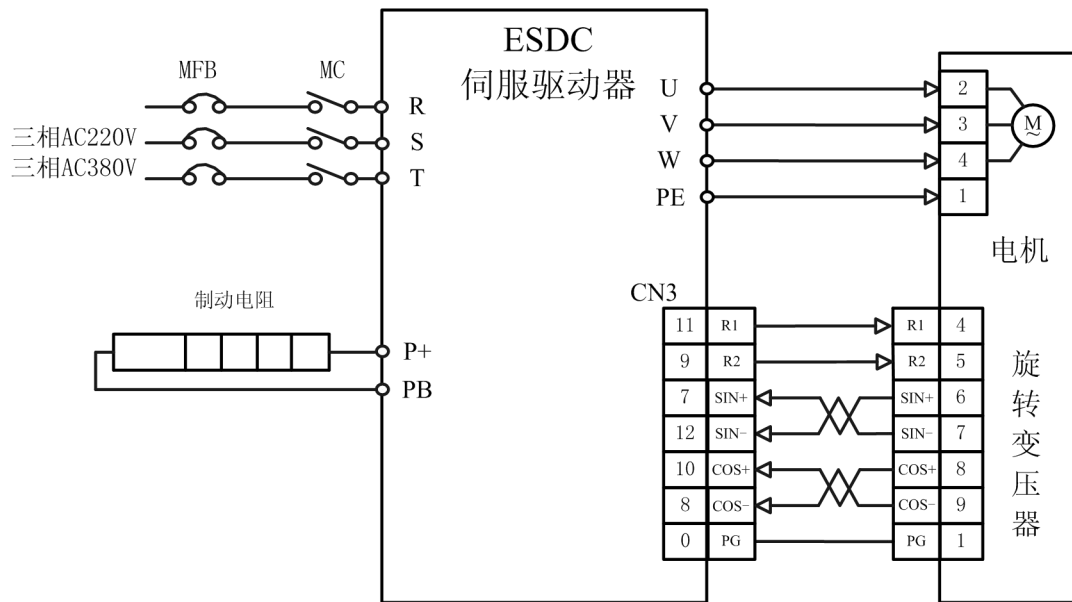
ESDC
伺服驱动器

MFB
MC
R
S
T
三相AC220V
三相AC380V

U
V
W
PE

2
3
4
1
M

电机

制动电阻
P+
PB

CN3

| 11 | R1 |
|---|---|
| 9 | R2 |
| 7 | SIN+ |
| 12 | SIN- |
| 10 | COS+ |
| 8 | COS- |
| 0 | PG |

| R1 | 4 |
|---|---|
| R2 | 5 |
| SIN+ | 6 |
| SIN- | 7 |
| COS+ | 8 |
| COS- | 9 |
| PG | 1 |

旋
转
变
压
器